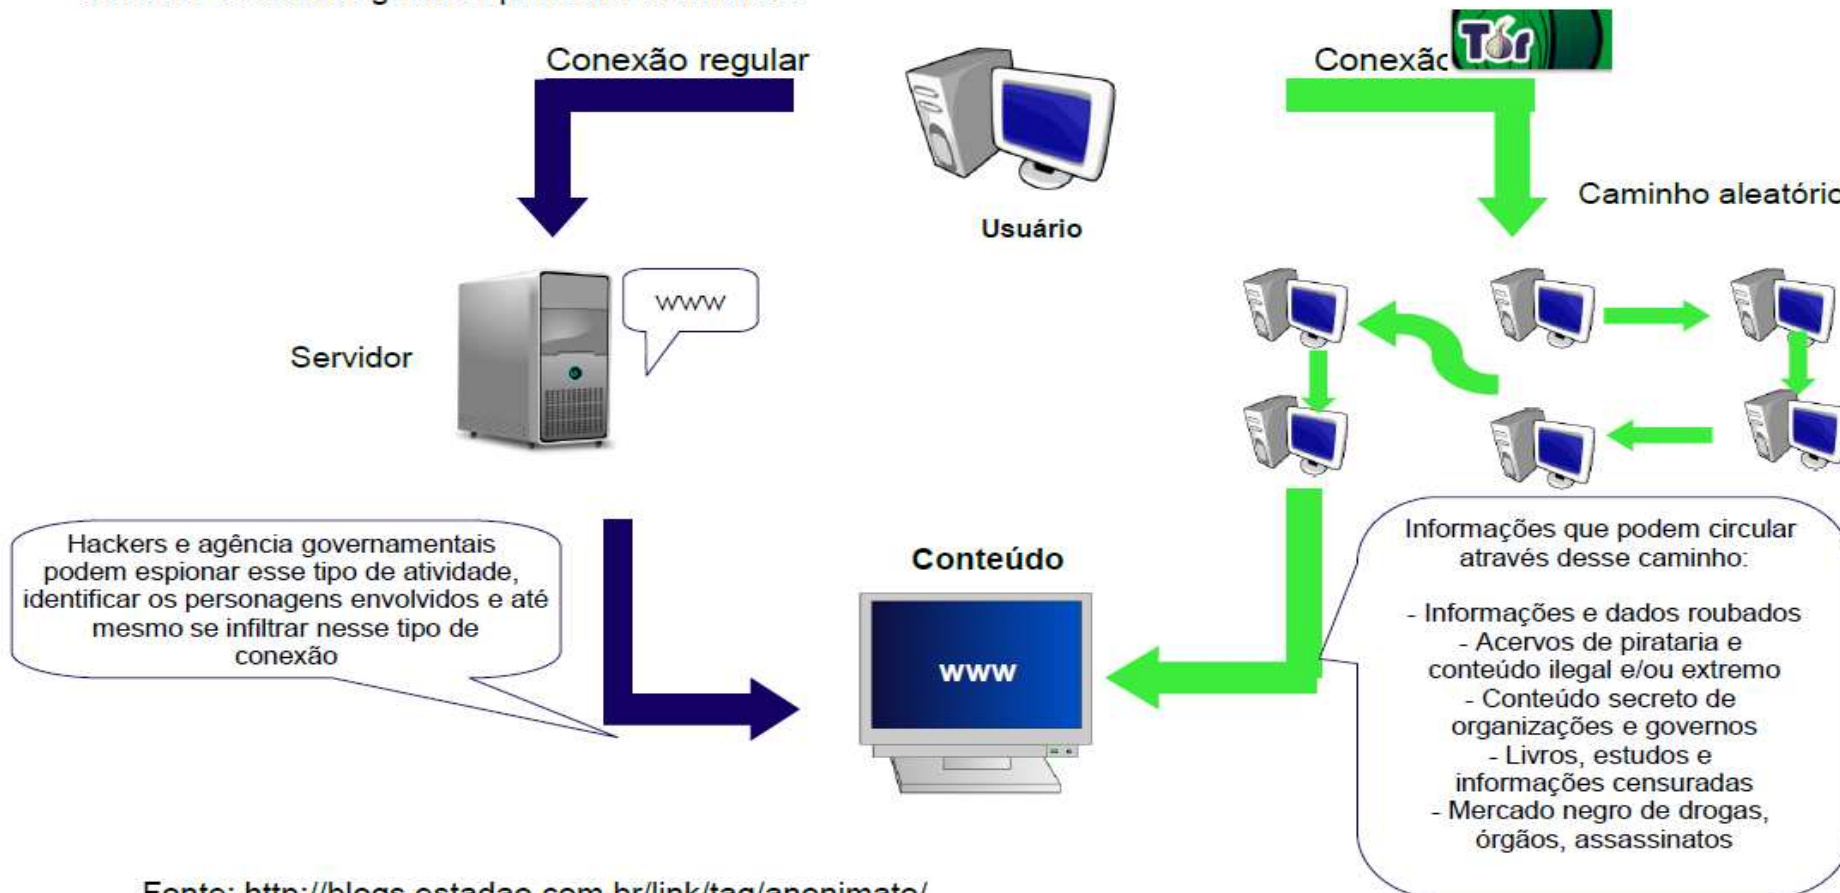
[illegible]

Conexão regular

Usuário

Conexãc Tor

Caminho aleatóric

Servidor

www

Hackers e agência governamentais podem espionar esse tipo de atividade, identificar os personagens envolvidos e até mesmo se infiltrar nesse tipo de conexão

Conteúdo

www

Informações que podem circular através desse caminho:

- Informações e dados roubados
- Acervos de pirataria e conteúdo ilegal e/ou extremo
- Conteúdo secreto de organizações e governos
- Livros, estudos e informações censuradas
- Mercado negro de drogas, órgãos, assassinatos

Fonte: http://blogs.estadao.com.br/link/tag/anonimato/